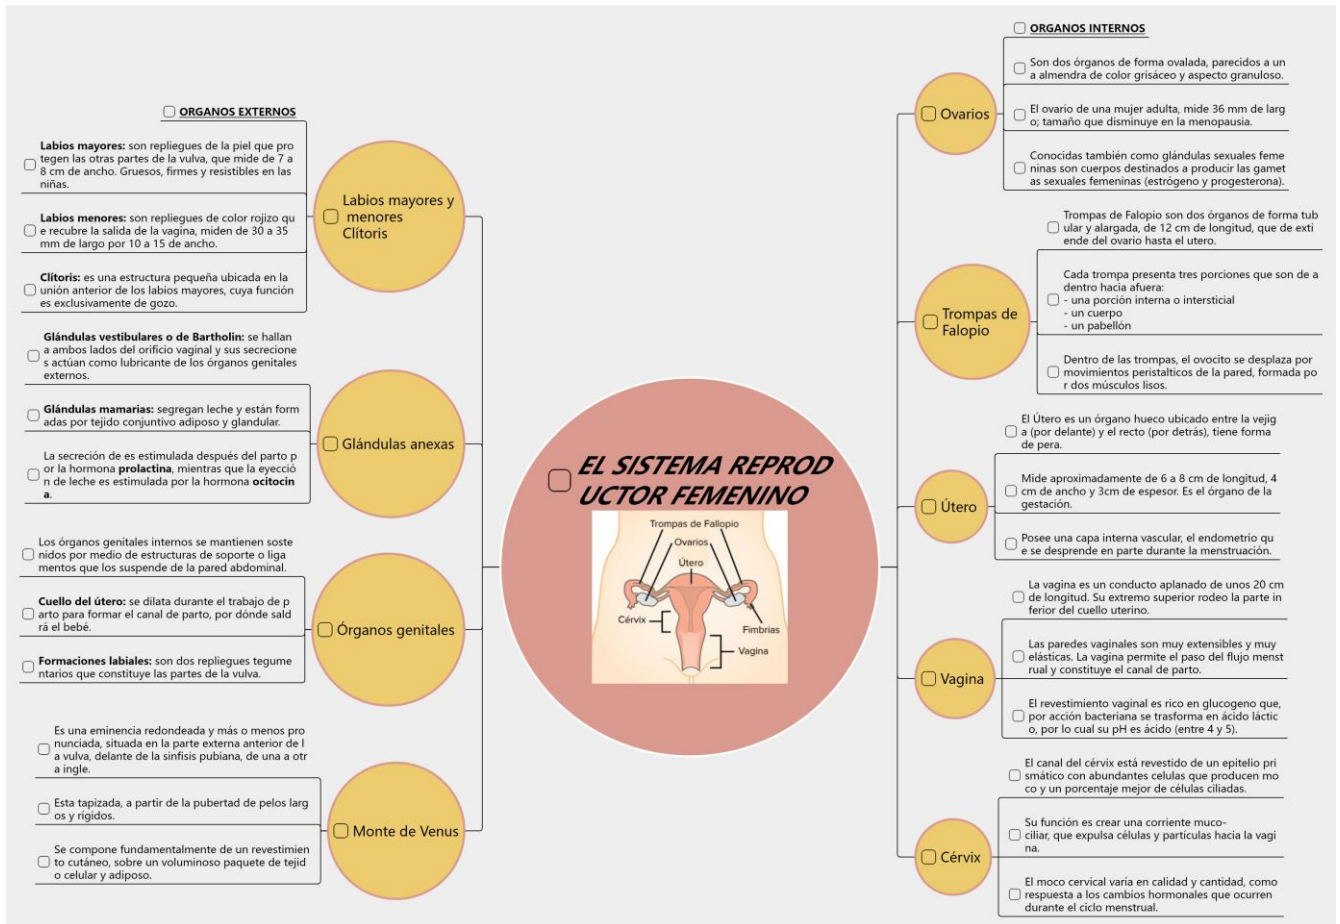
EL SISTEMA REPRODUCTOR FEMENINO

Trompas de Fallopio
Ovarios
Útero
Cérvix
Fimbrias
Vagina

ORGANOS EXTERNOS

Labios mayores y menores Clítoris

Labios mayores: son repliegues de la piel que protegen las otras partes de la vulva, que mide de 7 a 8 cm de ancho. Gruesos, firmes y resistibles en las niñas.

Labios menores: son repliegues de color rojizo que recubre la salida de la vagina, miden de 30 a 35 mm de largo por 10 a 15 de ancho.

Clítoris: es una estructura pequeña ubicada en la unión anterior de los labios mayores, cuya función es exclusivamente de gozo.

Glándulas anexas

Glándulas vestibulares o de Bartholin: se hallan a ambos lados del orificio vaginal y sus secreciones actúan como lubricante de los órganos genitales externos.

Glándulas mamarias: segregan leche y están formadas por tejido conjuntivo adiposo y glandular.

La secreción de es estimulada después del parto por la hormona prolactina, mientras que la eyección de leche es estimulada por la hormona ocitocina.

Órganos genitales

Los órganos genitales internos se mantienen sostenidos por medio de estructuras de soporte o ligamentos que los suspende de la pared abdominal.

Cuello del útero: se dilata durante el trabajo de parto para formar el canal de parto, por dónde saldrá el bebé.

Formaciones labiales: son dos repliegues tegumentarios que constituye las partes de la vulva.

Monte de Venus

Es una eminencia redondeada y más o menos pronunciada, situada en la parte externa anterior de la vulva, delante de la sinfisis pubiana, de una a otra ingle.

Esta tapizada, a partir de la pubertad de pelos largos y rigidos.

Se compone fundamentalmente de un revestimiento cutáneo, sobre un voluminoso paquete de tejido celular y adiposo.

ORGANOS INTERNOS

Ovarios

Son dos órganos de forma ovalada, parecidos a una almendra de color grisáceo y aspecto granuloso.

El ovario de una mujer adulta, mide 36 mm de largo; tamaño que disminuye en la menopausia.

Conocidas también como glándulas sexuales femeninas son cuerpos destinados a producir las gametas sexuales femeninas (estrógeno y progesterona).

Trompas de Falopio

Trompas de Falopio son dos órganos de forma tubular y alargada, de 12 cm de longitud, que de extiende del ovario hasta el utero.

Cada trompa presenta tres porciones que son de adentro hacia afuera:
- una porción interna o intersticial
- un cuerpo
- un pabellón

Dentro de las trompas, el ovocito se desplaza por movimientos peristalticos de la pared, formada por dos músculos lisos.

Útero

El Útero es un órgano hueco ubicado entre la vejiga (por delante) y el recto (por detrás), tiene forma de pera.

Mide aproximadamente de 6 a 8 cm de longitud, 4 cm de ancho y 3cm de espesor. Es el órgano de la gestación.

Posee una capa interna vascular, el endometrio que se desprende en parte durante la menstruación.

Vagina

La vagina es un conducto aplanado de unos 20 cm de longitud. Su extremo superior rodeo la parte inferior del cuello uterino.

Las paredes vaginales son muy extensibles y muy elásticas. La vagina permite el paso del flujo menstrual y constituye el canal de parto.

El revestimiento vaginal es rico en glucogeno que, por acción bacteriana se trasforma en ácido láctico, por lo cual su pH es ácido (entre 4 y 5).

Cérvix

El canal del cérvix está revestido de un epitelio prismático con abundantes celulas que producen moco y un porcentaje mejor de células ciliadas.

Su función es crear una corriente muco-ciliar, que expulsa células y particulas hacia la vagina.

El moco cervical varía en calidad y cantidad, como respuesta a los cambios hormonales que ocurren durante el ciclo menstrual.